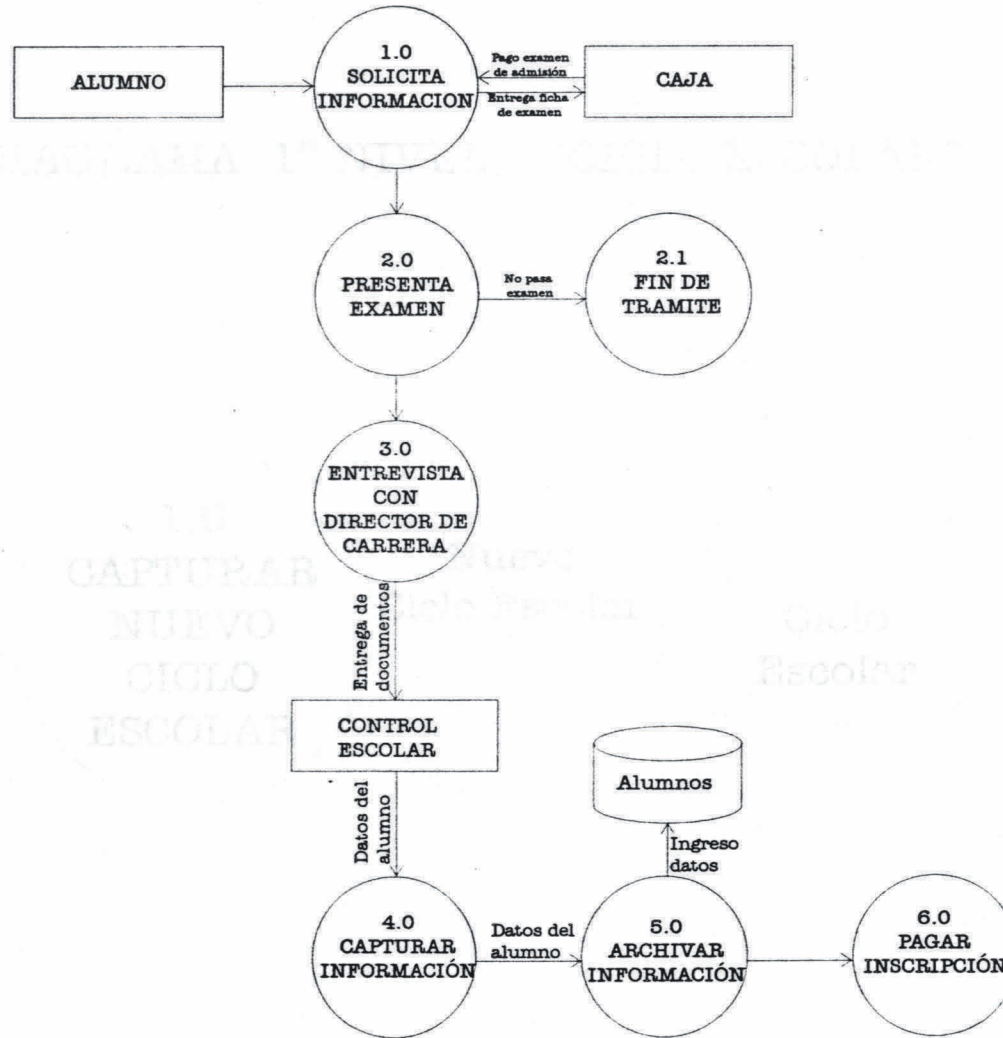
ALUMNO

1.0
SOLICITA
INFORMACION

Pago examen de admisión

Entrega ficha de examen

CAJA

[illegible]

2.0
PRESENTA
EXAMEN

No pasa examen

2.1
FIN DE
TRAMITE

3.0
ENTREVISTA
CON
DIRECTOR DE
CARRERA

1.0
CAPTURAR
NUEVO
CICLO
ESCOLAR

Nuevo
Ciclo Escolar

Ciclo
Escolar

Entrega de documentos

CONTROL
ESCOLAR

Alumnos

Datos del alumno

Ingreso datos

4.0
CAPTURAR
INFORMACIÓN

Datos del alumno

5.0
ARCHIVAR
INFORMACIÓN

6.0
PAGAR
INSCRIPCIÓN